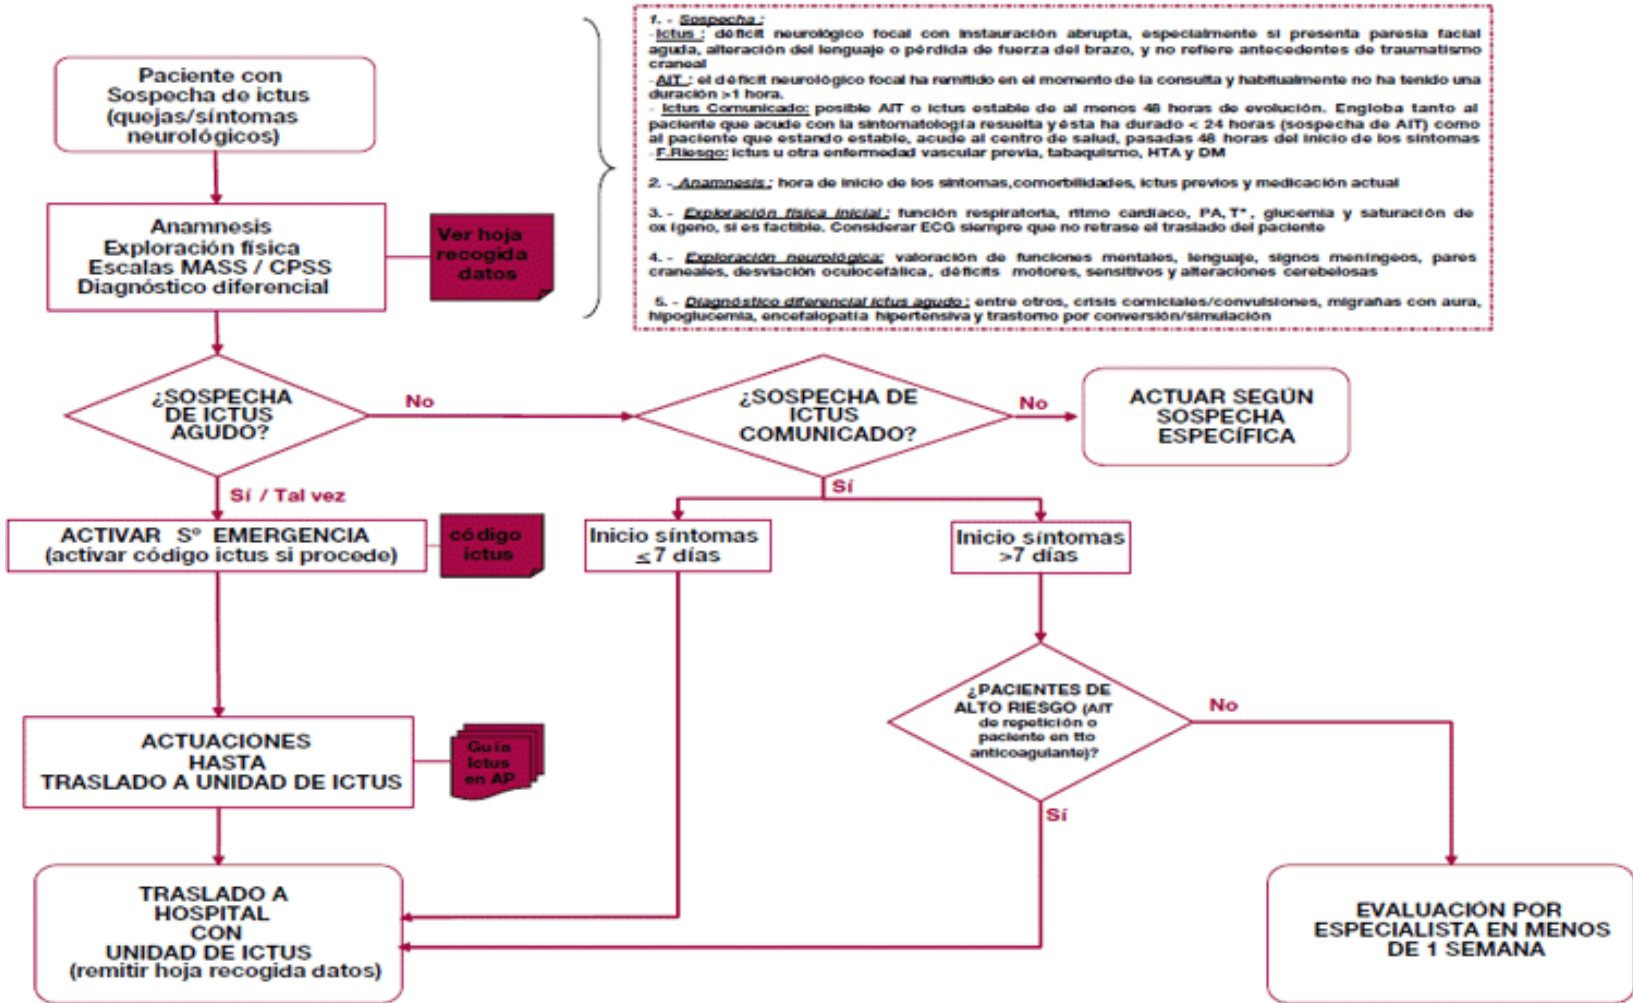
Paciente con Sospecha de ictus (quejas/síntomas neurológicos)

Anamnesis
Exploración física
Escalas MASS / CPSS
Diagnóstico diferencial

Ver hoja recogida datos

1. - Sospecha :
-Ictus : déficit neurológico focal con instauración abrupta, especialmente si presenta paresia facial aguda, alteración del lenguaje o pérdida de fuerza del brazo, y no refiere antecedentes de traumatismo craneal
-AIT : el déficit neurológico focal ha remitido en el momento de la consulta y habitualmente no ha tenido una duración >1 hora.
- Ictus Comunicado: posible AIT o ictus estable de al menos 48 horas de evolución. Engloba tanto al paciente que acude con la sintomatología resuelta y ésta ha durado < 24 horas (sospecha de AIT) como al paciente que estando estable, acude al centro de salud, pasadas 48 horas del inicio de los síntomas
- F.Riesgo: ictus u otra enfermedad vascular previa, tabaquismo, HTA y DM

2. - Anamnesis : hora de inicio de los síntomas,comorbilidades, ictus previos y medicación actual

3. - Exploración física inicial : función respiratoria, ritmo cardiaco, PA, Tª, glucemia y saturación de oxígeno, si es factible. Considerar ECG siempre que no retrase el traslado del paciente

4. - Exploración neurológica: valoración de funciones mentales, lenguaje, signos meníngeos, pares craneales, desviación oculocefálica, déficits motores, sensitivos y alteraciones cerebelosas

5. - Diagnóstico diferencial ictus agudo : entre otros, crisis comiciales/convulsiones, migrañas con aura, hipoglucemia, encefalopatía hipertensiva y trastorno por conversión/simulación

¿SOSPECHA DE ICTUS AGUDO?

No

¿SOSPECHA DE ICTUS COMUNICADO?

No

ACTUAR SEGÚN SOSPECHA ESPECÍFICA

Sí / Tal vez

Sí

ACTIVAR Sº EMERGENCIA (activar código ictus si procede)

código ictus

Inicio síntomas $\leq$7 días

Inicio síntomas >7 días

¿PACIENTES DE ALTO RIESGO (AIT de repetición o paciente en tto anticoagulante)?

No

ACTUACIONES HASTA TRASLADO A UNIDAD DE ICTUS

Guía Ictus en AP

Sí

TRASLADO A HOSPITAL CON UNIDAD DE ICTUS (remitir hoja recogida datos)

EVALUACIÓN POR ESPECIALISTA EN MENOS DE 1 SEMANA